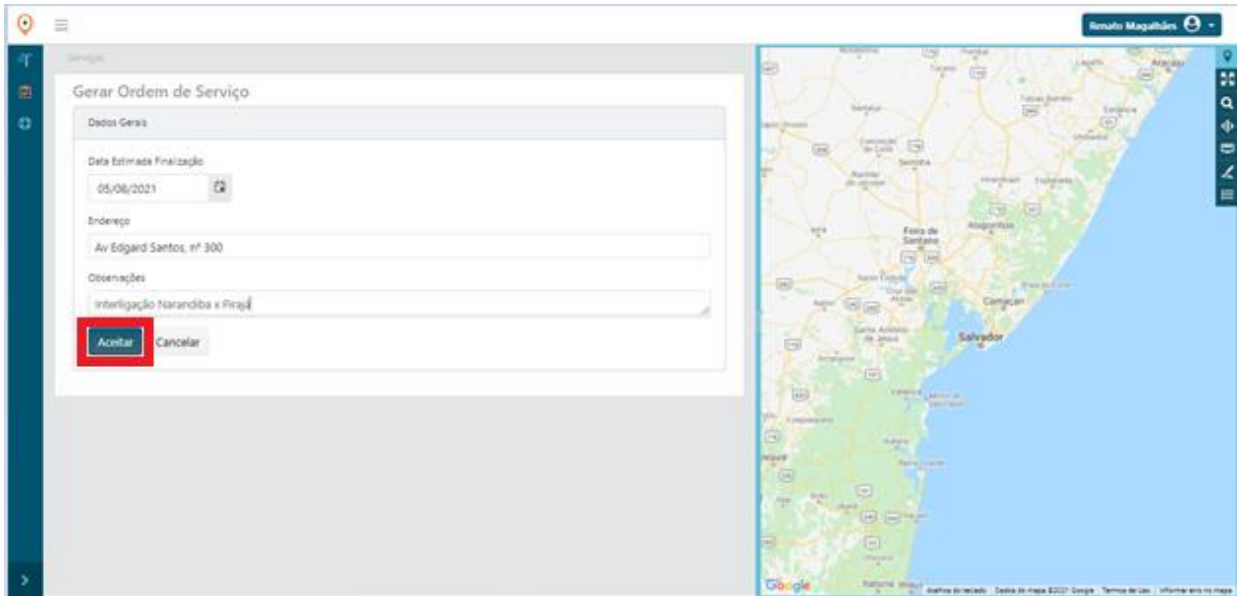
Renato Magalhães

Serviços

Gerar Ordem de Serviço

Dados Gerais

Data Estimada Finalização

05/08/2021

Endereço

Av Edgard Santos, nº 300

Observações

Interligação Narandiba x Pirajá

Aceitar Cancelar

Feira de Santana

Alagoinhas

Camaçari

Salvador

Santo Antônio de Jesus

Google

Atalhos do teclado Dados do mapa ©2021 Google Termos de Uso Informar erro no mapa